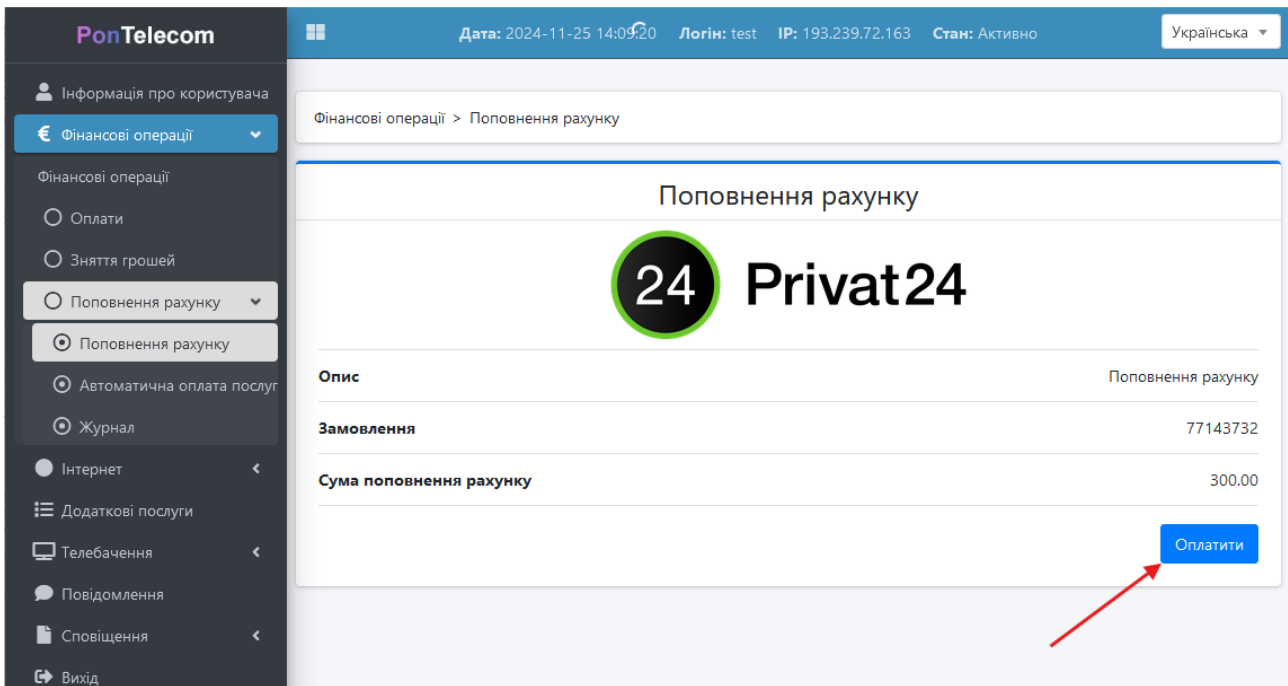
PonTelecom

Дата: 2024-11-25 14:09:20 Логін: test IP: 193.239.72.163 Стан: Активно

Українська

Інформація про користувача
Фінансові операції
Фінансові операції
Оплати
Зняття грошей
Поповнення рахунку
Поповнення рахунку
Автоматична оплата послуг
Журнал
Інтернет
Додаткові послуги
Телебачення
Повідомлення
Сповіщення
Вихід

Фінансові операції > Поповнення рахунку

Поповнення рахунку

24 Privat24

| | |
|---|---|
| Опис | Поповнення рахунку |
| Замовлення | 77143732 |
| Сума поповнення рахунку | 300.00 |

Оплатити